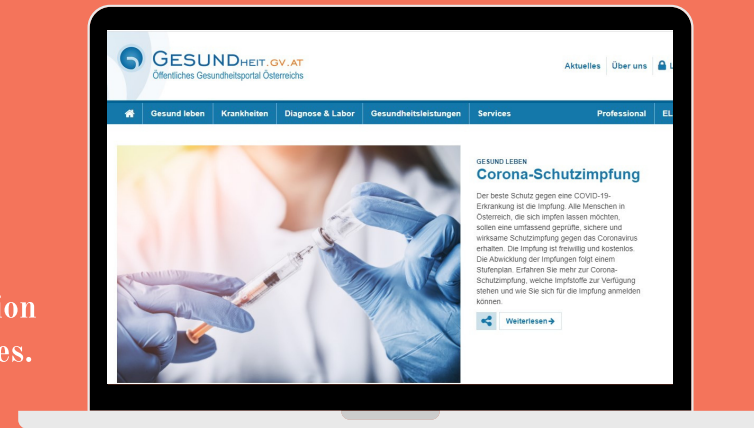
GESUNDHEIT.GV.AT
Öffentliches Gesundheitsportal Österreichs

Aktuelles | Über uns | L

Gesund leben | Krankheiten | Diagnose & Labor | Gesundheitsleistungen | Services | Professional | EL

GESUND LEBEN
Corona-Schutzimpfung

Der beste Schutz gegen eine COVID-19-Erkrankung ist die Impfung. Alle Menschen in Österreich, die sich impfen lassen möchten, sollen eine umfassend geprüfte, sichere und wirksame Schutzimpfung gegen das Coronavirus erhalten. Die Impfung ist freiwillig und kostenlos. Die Abwicklung der Impfungen folgt einem Stufenplan. Erfahren Sie mehr zur Corona-Schutzimpfung, welche Impfstoffe zur Verfügung stehen und wie Sie sich für die Impfung anmelden können.

Weiterlesen

ion
es.